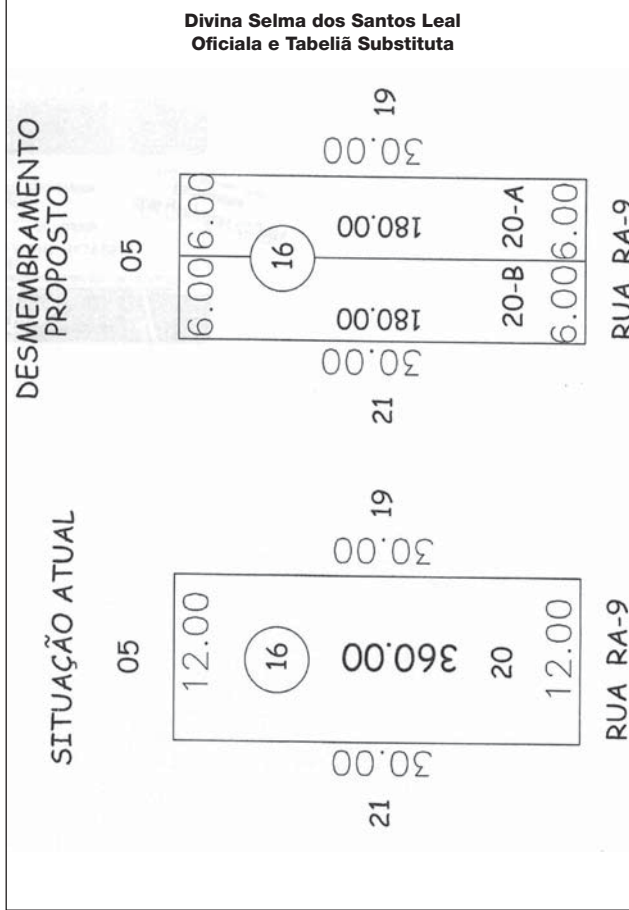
Divina Selma dos Santos Leal
Oficiala e Tabeliã Substituta

DESMEMBRAMENTO PROPOSTO

05

6.00

6.00

16

180.00

180.00

20-A

20-B

6.00

6.00

30.00

30.00

19

21

RUA RA-9

SITUAÇÃO ATUAL

05

12.00

16

360.00

20

12.00

30.00

30.00

19

21

RUA RA-9